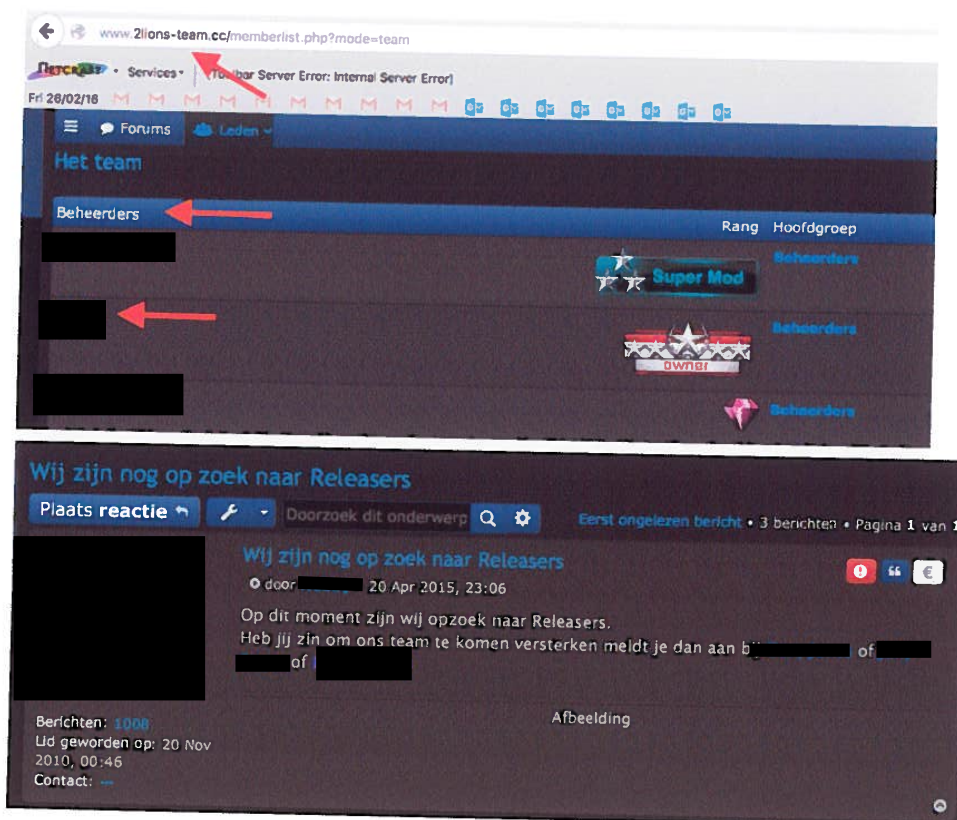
www.2lions-team.cc/memberlist.php?mode=team

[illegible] • Services • | (Toolbar Server Error: Internal Server Error)

Fri 26/02/16

Forums Leden

Het team

Beheerders

Rang Hoofdgroep

Super Mod Beheerders

owner Beheerders

Beheerders

Wij zijn nog op zoek naar Releasers

Plaats reactie

Doorzoek dit onderwerp

Eerst ongelezen bericht • 3 berichten • Pagina 1 van 1

Wij zijn nog op zoek naar Releasers

door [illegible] 20 Apr 2015, 23:06

Op dit moment zijn wij opzoek naar Releasers.
Heb jij zin om ons team te komen versterken meldt je dan aan bij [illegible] of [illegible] of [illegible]

Afbeelding

Berichten: 1008
Lid geworden op: 20 Nov 2010, 00:46
Contact: ---